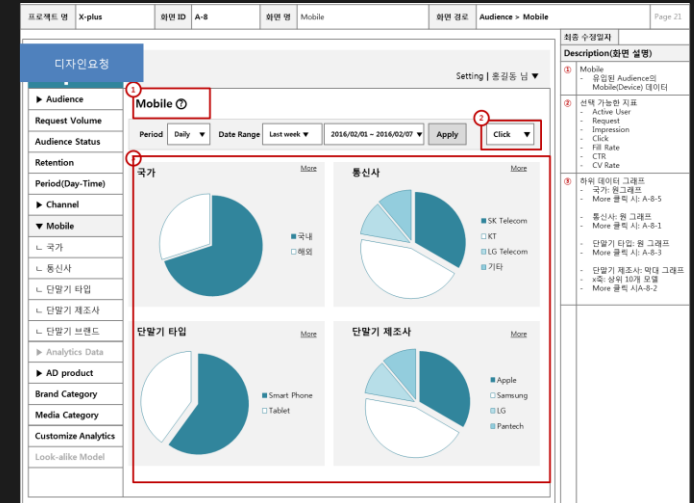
| 프로젝트 명 | X-plus | 화면 ID | A-8 | 화면 명 | Mobile | 화면 경로 | Audience > Mobile | Page 21 |
|---|---|---|---|---|---|---|---|---|

디자인요청

Setting | 홍길동 님 ▼

▶ Audience
Request Volume
Audience Status
Retention
Period(Day-Time)
▶ Channel
▼ Mobile
ㄴ 국가
ㄴ 통신사
ㄴ 단말기 타입
ㄴ 단말기 제조사
ㄴ 단말기 브랜드
▶ Analytics Data
▶ AD product
Brand Category
Media Category
Customize Analytics
Look-alike Model

1
Mobile ?

Period Daily ▼ Date Range Last week ▼ 2016/02/01 ~ 2016/02/07 ▼ Apply

2
Click ▼

3

국가 More
국내
해외

통신사 More
SK Telecom
KT
LG Telecom
기타

단말기 타입 More
Smart Phone
Tablet

단말기 제조사 More
Apple
Samsung
LG
Pantech

최종 수정일자

Description(화면 설명)

① Mobile
- 유입된 Audience의 Mobile(Device) 데이터

② 선택 가능한 지표
- Active User
- Request
- Impression
- Click
- Fill Rate
- CTR
- CV Rate

③ 하위 데이터 그래프
- 국가: 원그래프
- More 클릭 시: A-8-5

- 통신사: 원 그래프
- More 클릭 시: A-8-1

- 단말기 타입: 원 그래프
- More 클릭 시: A-8-3

- 단말기 제조사: 막대 그래프
- x축: 상위 10개 모델
- More 클릭 시A-8-2